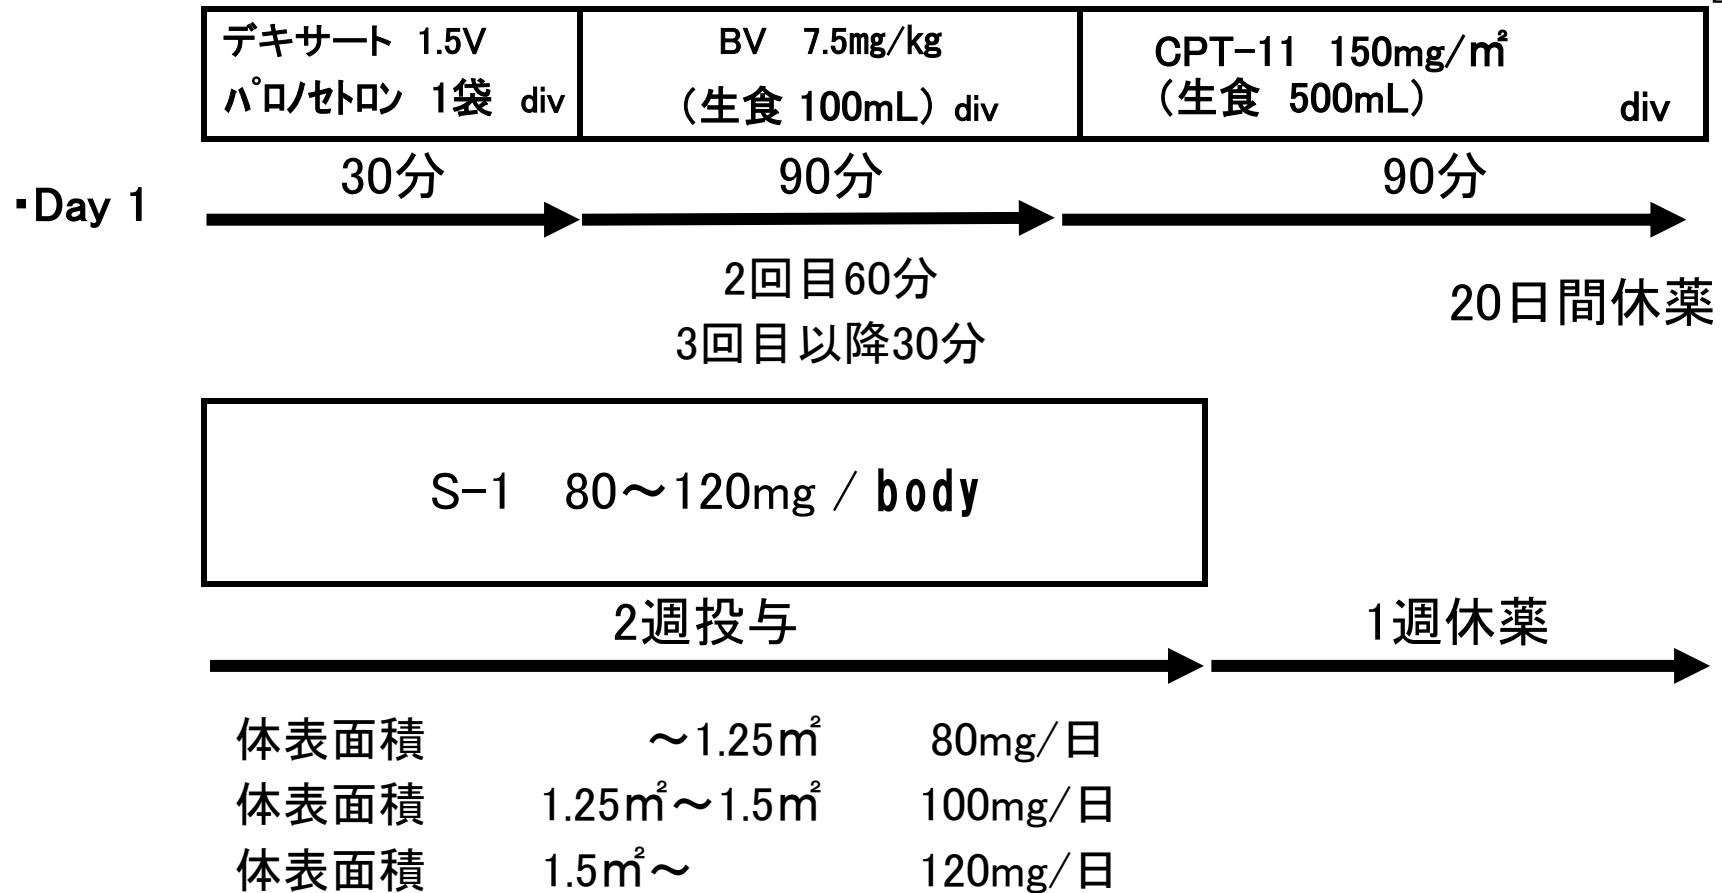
デキサート 1.5V
ﾊﾟﾛﾉｾﾄﾛﾝ 1袋 div

BV 7.5mg/kg
（生食 100mL）div

CPT-11 150mg/㎡
（生食 500mL） div

30分

90分

90分

・Day 1

2回目60分
3回目以降30分

20日間休薬

S-1 80～120mg / body

2週投与

1週休薬

| 体表面積 | ～1.25㎡ | 80mg/日 |
|---|---|---|
| 体表面積 | 1.25㎡～1.5㎡ | 100mg/日 |
| 体表面積 | 1.5㎡～ | 120mg/日 |